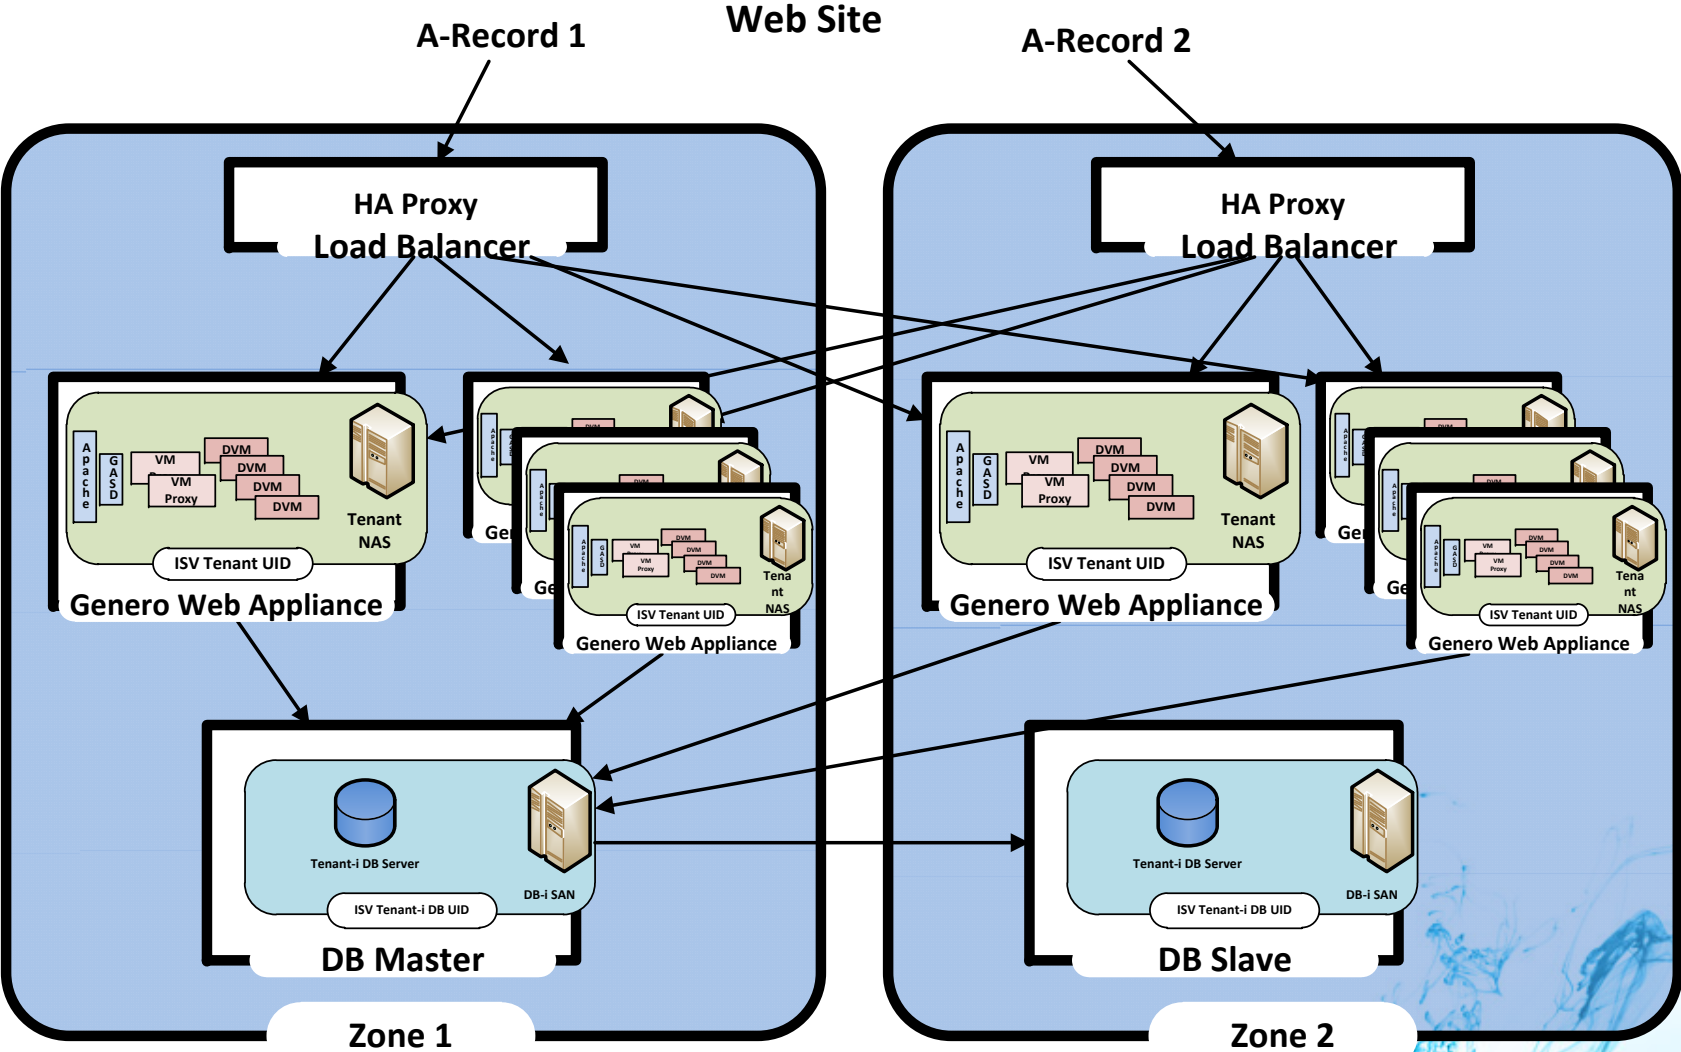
A-Record 1

Web Site

A-Record 2

HA Proxy
Load Balancer

HA Proxy
Load Balancer

Apache
GASD
VM
VM
Proxy
DVM
DVM
DVM
DVM
Tenant
NAS
ISV Tenant UID
Genero Web Appliance

Ge
Ge
Apache
GASD
VM
VM
Proxy
DVM
DVM
DVM
DVM
Tena
nt
NAS
ISV Tenant UID
Genero Web Appliance

Apache
GASD
VM
VM
Proxy
DVM
DVM
DVM
DVM
Tenant
NAS
ISV Tenant UID
Genero Web Appliance

Ge
Ge
Apache
GASD
VM
VM
Proxy
DVM
DVM
DVM
DVM
Tena
nt
NAS
ISV Tenant UID
Genero Web Appliance

Tenant-i DB Server
DB-i SAN
ISV Tenant-i DB UID
DB Master

Tenant-i DB Server
DB-i SAN
ISV Tenant-i DB UID
DB Slave

Zone 1

Zone 2